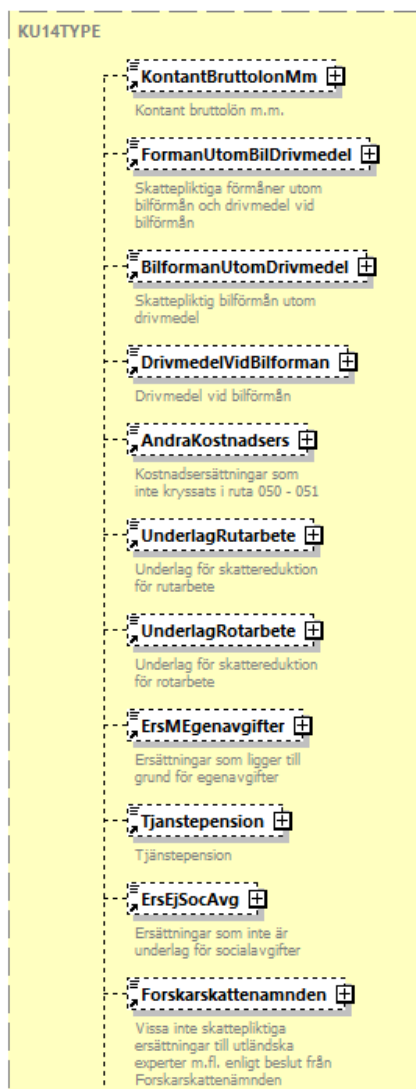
KU14TYPE

KontantBruttolonMm
Kontant bruttolön m.m.

FormanUtomBilDrivmedel
Skattepliktiga förmåner utom bilförmån och drivmedel vid bilförmån

BilformanUtomDrivmedel
Skattepliktig bilförmån utom drivmedel

DrivmedelVidBilforman
Drivmedel vid bilförmån

AndraKostnadsers
Kostnadsersättningar som inte kryssats i ruta 050 - 051

UnderlagRutarbete
Underlag för skattereduktion för rutarbete

UnderlagRotarbete
Underlag för skattereduktion för rotarbete

ErsMEgenavgifter
Ersättningar som ligger till grund för egenavgifter

Tjanstepension
Tjänstepension

ErsEjSocAvg
Ersättningar som inte är underlag för socialavgifter

Forskarskattenamnden
Vissa inte skattepliktiga ersättningar till utländska experter m.fl. enligt beslut från Forskarskattenämnden